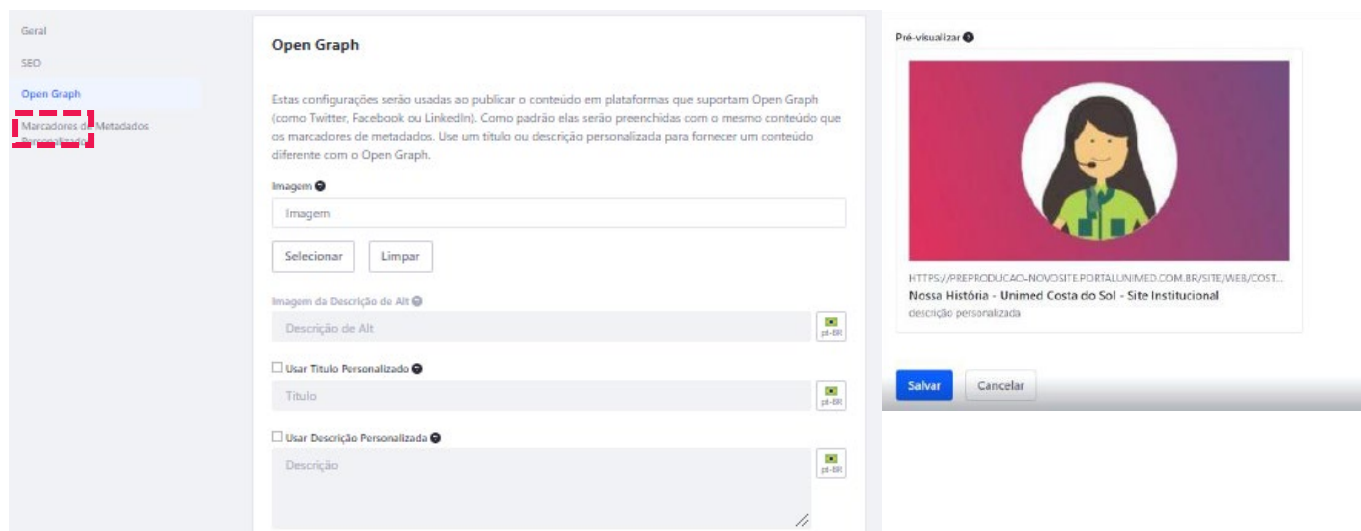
Geral

SEO

Open Graph

Marcadores de Metadados Personalizados

Open Graph

Estas configurações serão usadas ao publicar o conteúdo em plataformas que suportam Open Graph (como Twitter, Facebook ou LinkedIn). Como padrão elas serão preenchidas com o mesmo conteúdo que os marcadores de metadados. Use um título ou descrição personalizada para fornecer um conteúdo diferente com o Open Graph.

Imagem

Imagem

Selecionar

Limpar

Imagem da Descrição de Alt

Descrição de Alt

pt-BR

Usar Título Personalizado

Título

pt-BR

Usar Descrição Personalizada

Descrição

pt-BR

Pré-visualizar

HTTPS://PREPRODUCAO-NOVOSITE.PORTALUNIMED.COM.BR/SITE/WEB/COST...

Nossa História - Unimed Costa do Sol - Site Institucional

descrição personalizada

Salvar

Cancelar